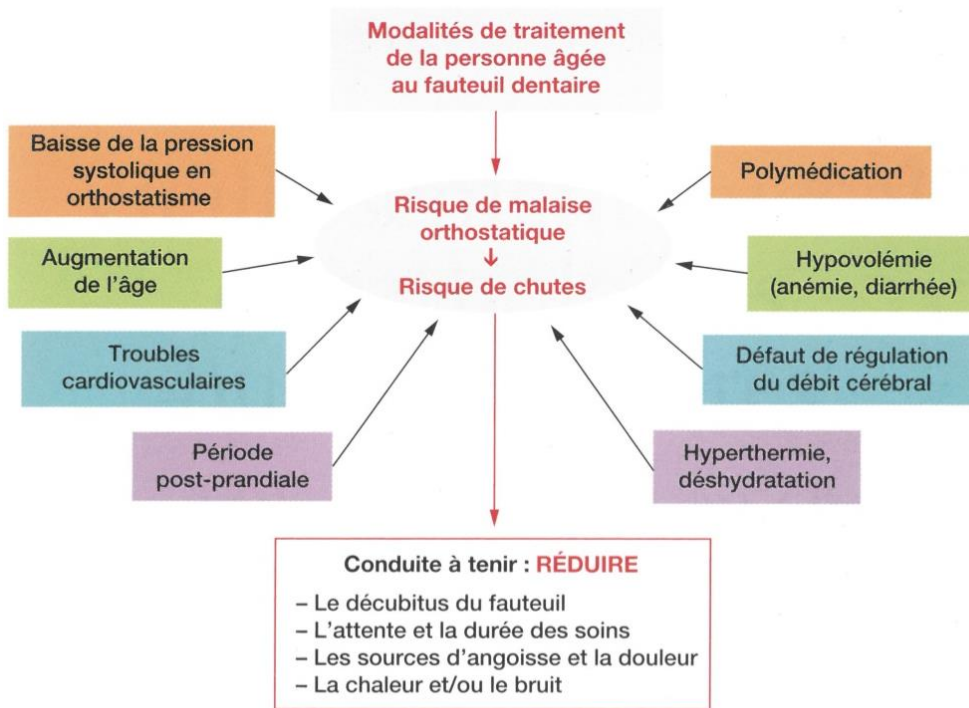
Modalités de traitement de la personne âgée au fauteuil dentaire

Baisse de la pression systolique en orthostatisme

Polymédication

Risque de malaise orthostatique
↓
Risque de chutes

Augmentation de l'âge

Hypovolémie (anémie, diarrhée)

Troubles cardiovasculaires

Défaut de régulation du débit cérébral

Période post-prandiale

Hyperthermie, déshydratation

Conduite à tenir : RÉDUIRE
– Le décubitus du fauteuil
– L'attente et la durée des soins
– Les sources d'angoisse et la douleur
– La chaleur et/ou le bruit